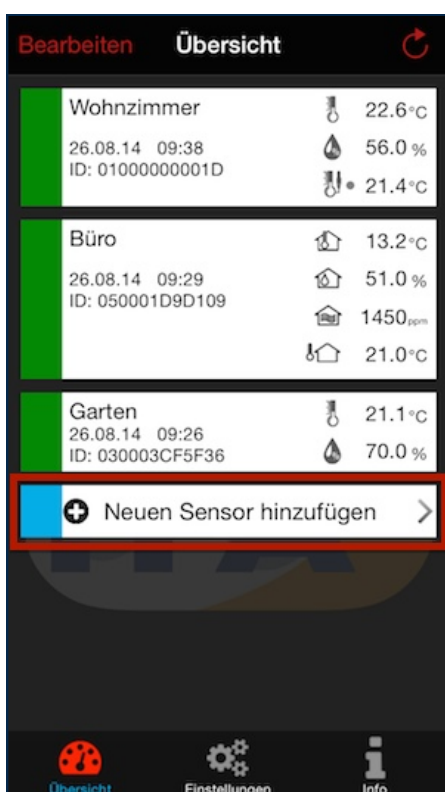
Bearbeiten Übersicht

Wohnzimmer
26.08.14 09:38
ID: 01000000001D
22.6 °C
56.0 %
21.4 °C

Büro
26.08.14 09:29
ID: 050001D9D109
13.2 °C
51.0 %
1450 ppm
21.0 °C

Garten
26.08.14 09:26
ID: 030003CF5F36
21.1 °C
70.0 %

Neuen Sensor hinzufügen

Übersicht Einstellungen Info